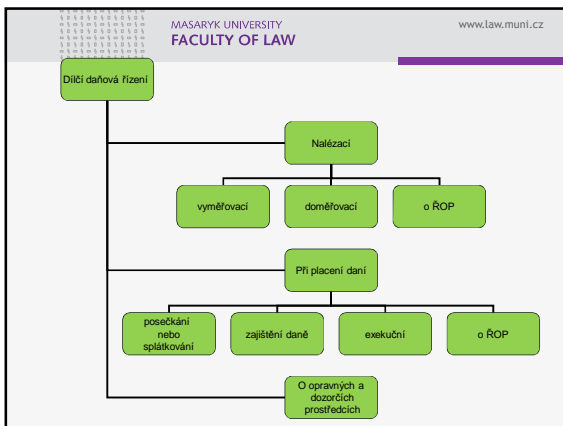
MASARYK UNIVERSITY
FACULTY OF LAW

www.law.muni.cz

Dílčí daňová řízení

Nalézací

vyměřovací

doměřovací

o ŘOP

Při placení daní

posečkání nebo splátkování

zajištění daně

exekuční

o ŘOP

O opravných a dozorčích prostředcích